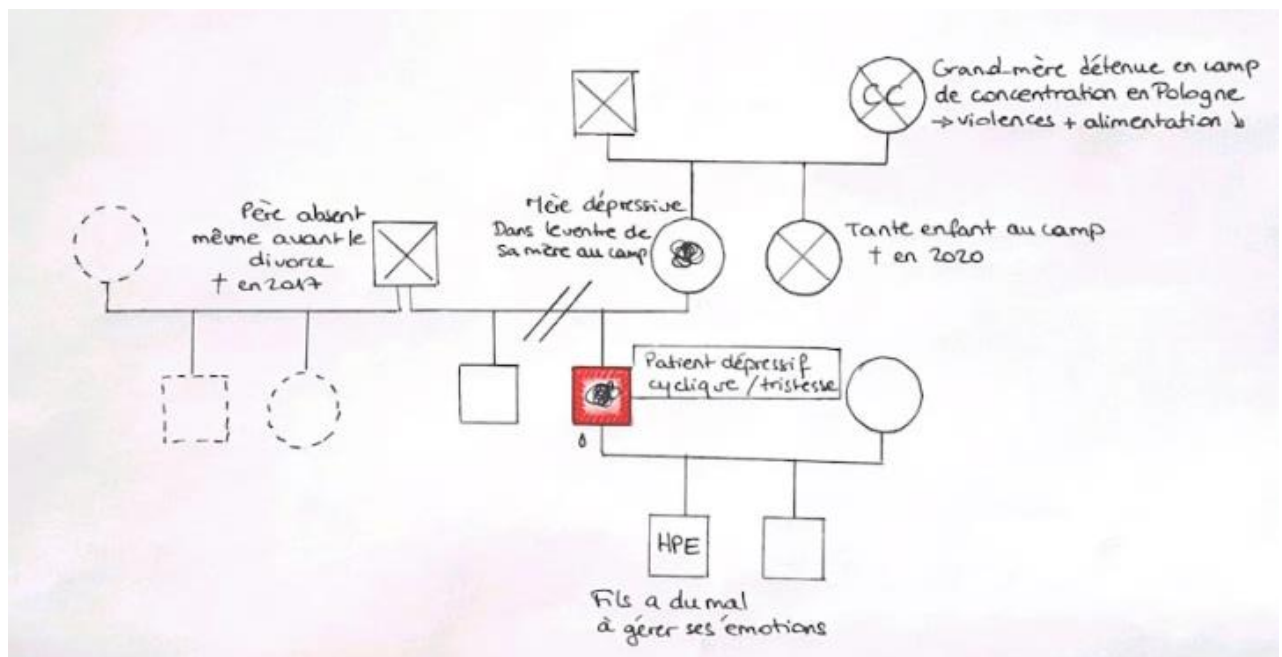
CC

Grand-mère détenue en camp de concentration en Pologne → violences + alimentation ↓

Père absent même avant le divorce † en 2017

Mère dépressive Dans le ventre de sa mère au camp

Tante enfant au camp † en 2020

Patient dépressif cyclique / tristesse

HPE

Fils a du mal à gérer ses émotions